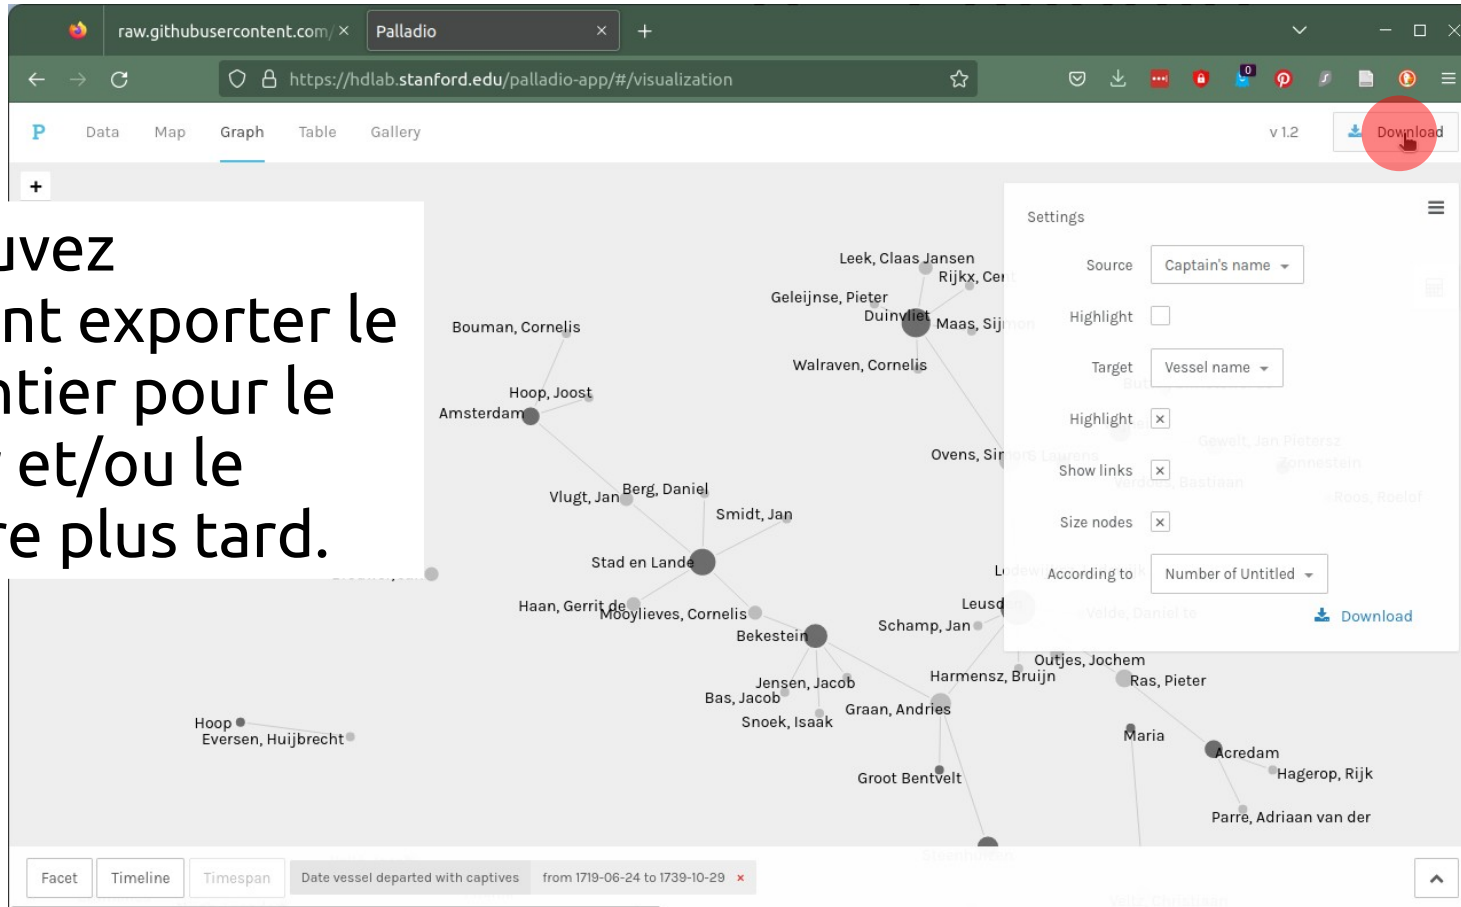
raw.githubusercontent.com/ ×
Palladio ×
+
https://hdlab.stanford.edu/palladio-app/#/visualization
0
P Data Map Graph Table Gallery
v 1.2
Download
+
uvez
nt exporter le
ntier pour le
et/ou le
e plus tard.
Settings
Source Captain's name
Highlight
Target Vessel name
Highlight ×
Show links ×
Size nodes ×
According to Number of Untitled
Download
Leek, Claas Jansen
Rijkx, Cer
Geleijnse, Pieter
Duinvliet
Maas, Sij
Bouman, Cornelis
Walraven, Cornelis
Hoop, Joost
Amsterdam
Ovens, Sir
Vlugt, Jan
Berg, Daniel
Smidt, Jan
Stad en Lande
Haan, Gerrit de
Mooylieves, Cornelis
Bekestein
Leusd
Schamp, Jan
Outjes, Jochem
Harmensz, Bruijn
Ras, Pieter
Jensen, Jacob
Bas, Jacob
Graan, Andries
Snoek, Isaak
Hoop
Eversen, Huijbrecht
Maria
Acredam
Hagerop, Rijk
Groot Bentvelt
Parre, Adriaan van der
Facet Timeline Timespan Date vessel departed with captives from 1719-06-24 to 1739-10-29 ×